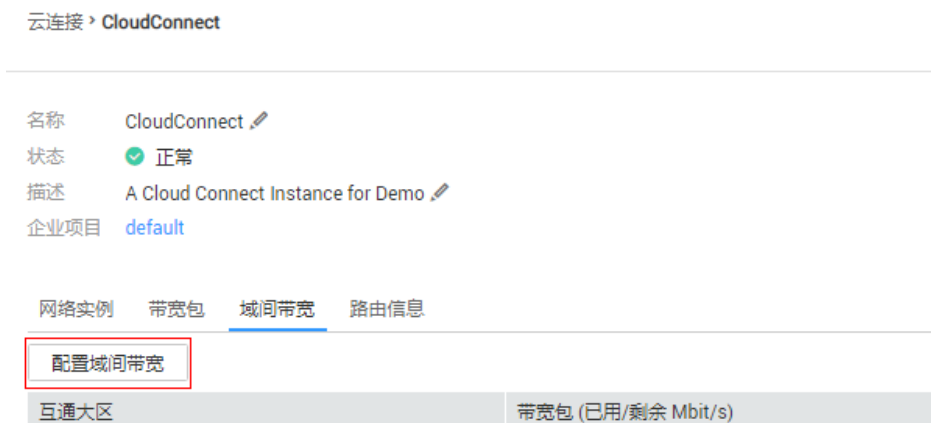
云连接 › CloudConnect

名称 CloudConnect
状态 正常
描述 A Cloud Connect Instance for Demo
企业项目 default

网络实例 带宽包 域间带宽 路由信息

配置域间带宽

| 互通大区 | 带宽包 (已用/剩余 Mbit/s) |
|---|---|